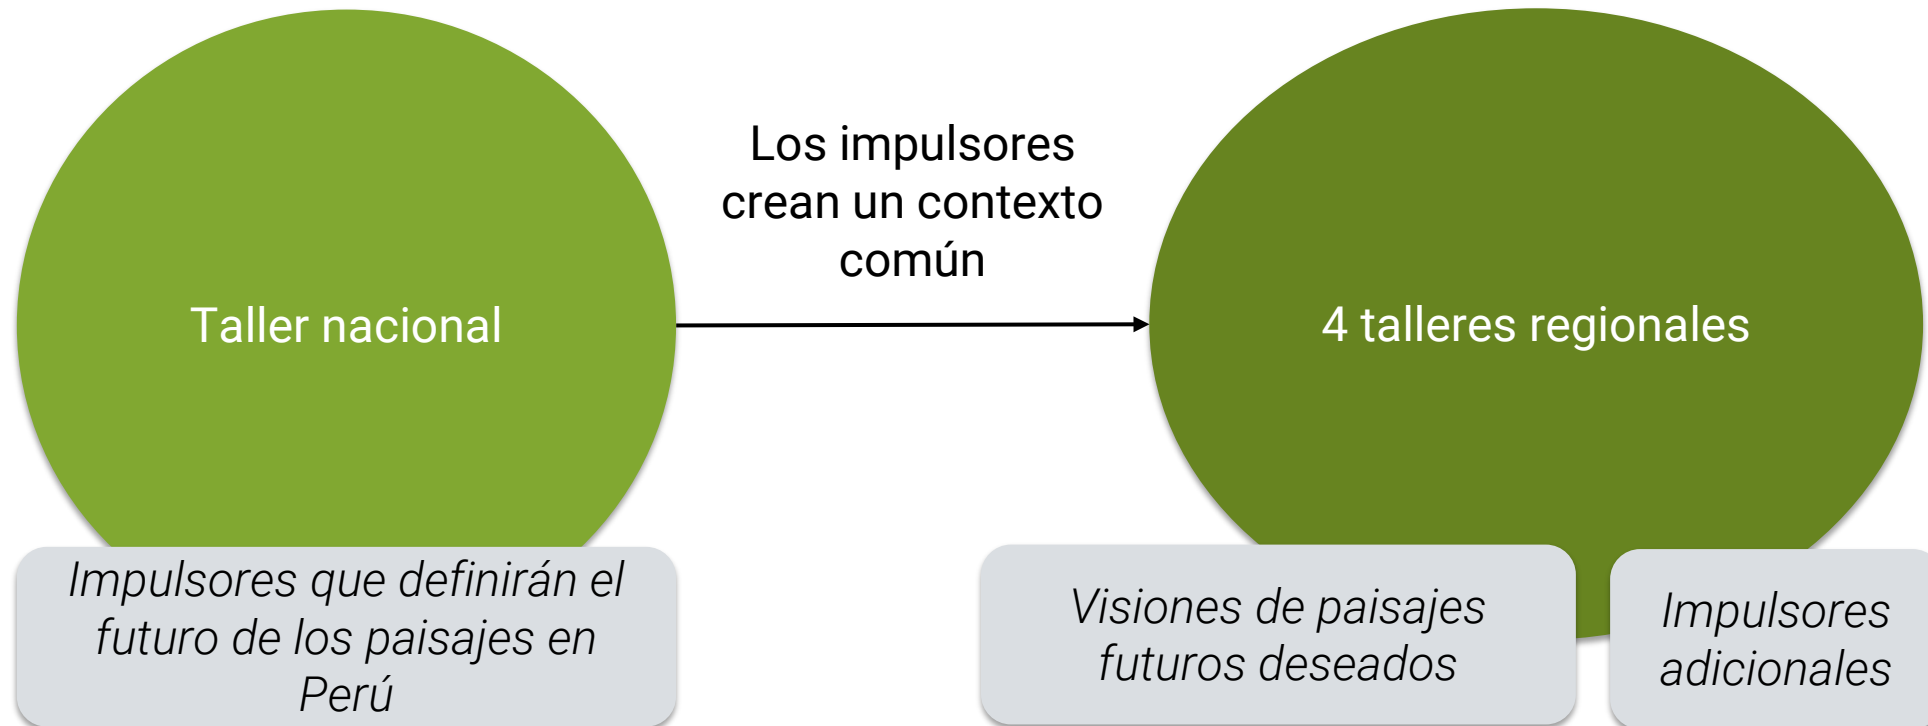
Taller nacional

Los impulsores crean un contexto común

4 talleres regionales

Impulsores que definirán el futuro de los paisajes en Perú

Visiones de paisajes futuros deseados

Impulsores adicionales